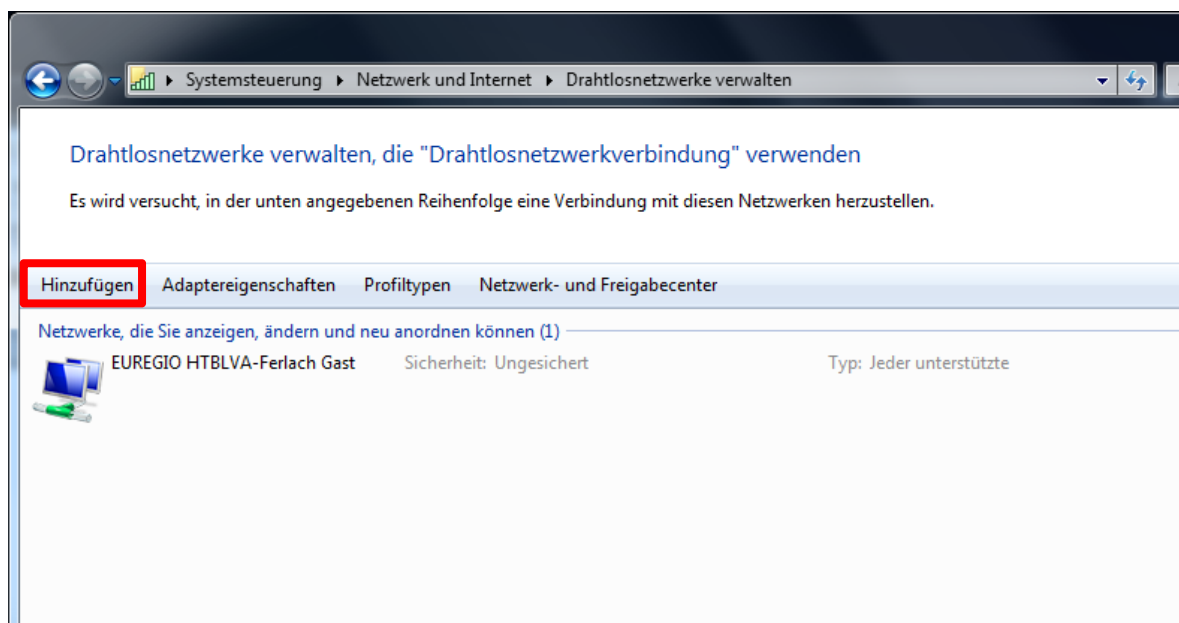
Systemsteuerung ▸ Netzwerk und Internet ▸ Drahtlosnetzwerke verwalten

Drahtlosnetzwerke verwalten, die "Drahtlosnetzwerkverbindung" verwenden

Es wird versucht, in der unten angegebenen Reihenfolge eine Verbindung mit diesen Netzwerken herzustellen.

Hinzufügen Adaptereigenschaften Profiltypen Netzwerk- und Freigabecenter

Netzwerke, die Sie anzeigen, ändern und neu anordnen können (1)

EUREGIO HTBLVA-Ferlach Gast Sicherheit: Ungesichert Typ: Jeder unterstützte